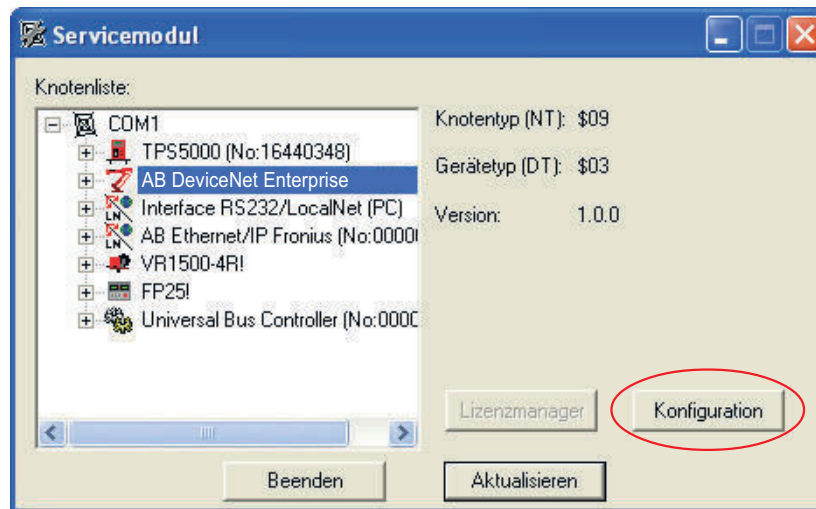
Servicemodul

Knotenliste:

COM1
TPS5000 (No:16440348)
AB DeviceNet Enterprise
Interface RS232/LocalNet (PC)
AB Ethernet/IP Fronius (No:0000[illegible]
VR1500-4R!
FP25!
Universal Bus Controller (No:0000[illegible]

Knotentyp (NT): $09

Gerätetyp (DT): $03

Version: 1.0.0

Lizenzmanager

Konfiguration

Beenden

Aktualisieren